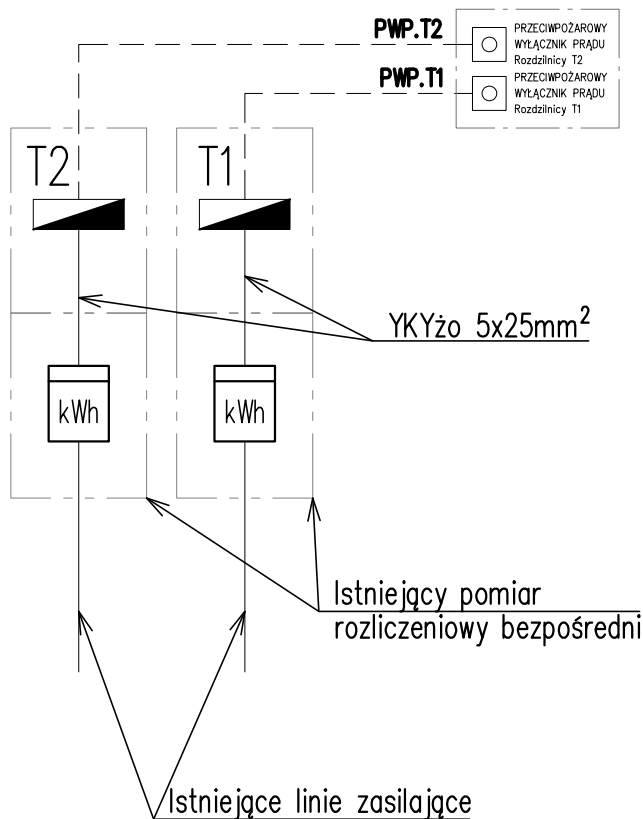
PWP.T2

PRZECIWPOŻAROWY WYŁĄCZNIK PRĄDU Rozdzilnicy T2

PWP.T1

PRZECIWPOŻAROWY WYŁĄCZNIK PRĄDU Rozdzilnicy T1

T2

T1

YKYżo 5x25mm$^2$

kWh

kWh

Istniejący pomiar rozliczeniowy bezpośredni

Istniejące linie zasilające